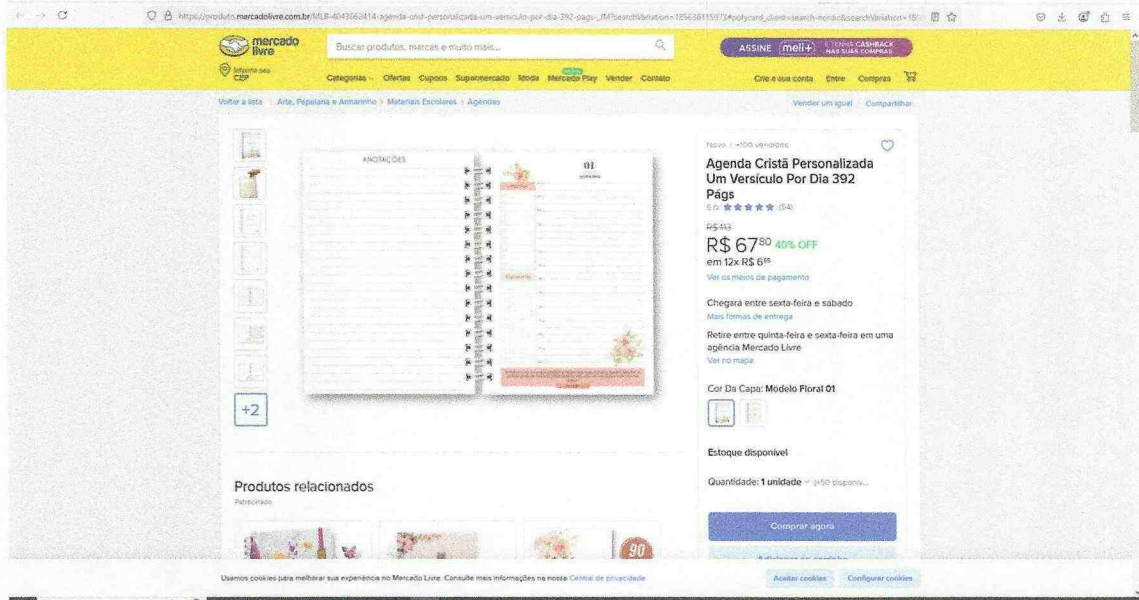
https://produto.mercadolivre.com.br/MLB-4043662414-agenda-crist-personalizada-um-versiculo-por-dia-392-pags-_JM?searchVariation=185638115973#polycard_client=search-nordic&searchVariation=18

mercado livre

Buscar produtos, marcas e muito mais...

ASSINE meli+ E TENHA CASHBACK NAS SUAS COMPRAS

Informe seu CEP

Categorias Ofertas Cupons Supermercado Moda Mercado Play Vender Contato

Crie a sua conta Entre Compras

Voltar à lista | Arte, Papelaria e Armarinho > Materiais Escolares > Agendas

Vender um igual | Compartilhar

+2

ANOTAÇÕES

Novo | +100 vendidos

Agenda Cristã Personalizada Um Versículo Por Dia 392 Págs

5.0 ★★★★★ (54)

R$ 113

R$ 67$^{80}$ 40% OFF

em 12x R$ 6$^{65}$

Ver os meios de pagamento

Chegará entre sexta-feira e sábado

Mais formas de entrega

Retire entre quinta-feira e sexta-feira em uma agência Mercado Livre

Ver no mapa

Cor Da Capa: Modelo Floral 01

Estoque disponível

Quantidade: 1 unidade (+50 disponív...

Comprar agora

Produtos relacionados

Patrocinado

90

Usamos cookies para melhorar sua experiência no Mercado Livre. Consulte mais informações na nossa Central de privacidade

Aceitar cookies

Configurar cookies